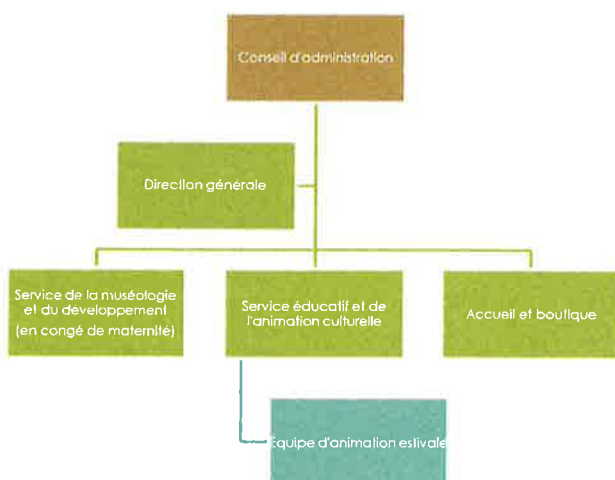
Conseil d'administration

Direction générale

Service de la muséologie et du développement (en congé de maternité)

Service éducatif et de l'animation culturelle

Accueil et boutique

Équipe d'animation estivale